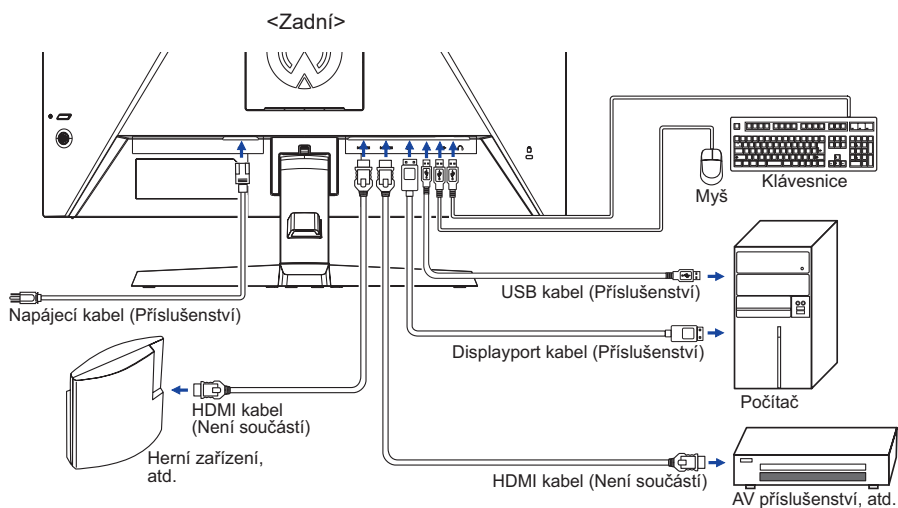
<Zadní>

Myš

Klávesnice

USB kabel (Příslušenství)

Napájecí kabel (Příslušenství)

Displayport kabel (Příslušenství)

HDMI kabel (Není součástí)

Počítač

Herní zařízení, atd.

HDMI kabel (Není součástí)

AV příslušenství, atd.